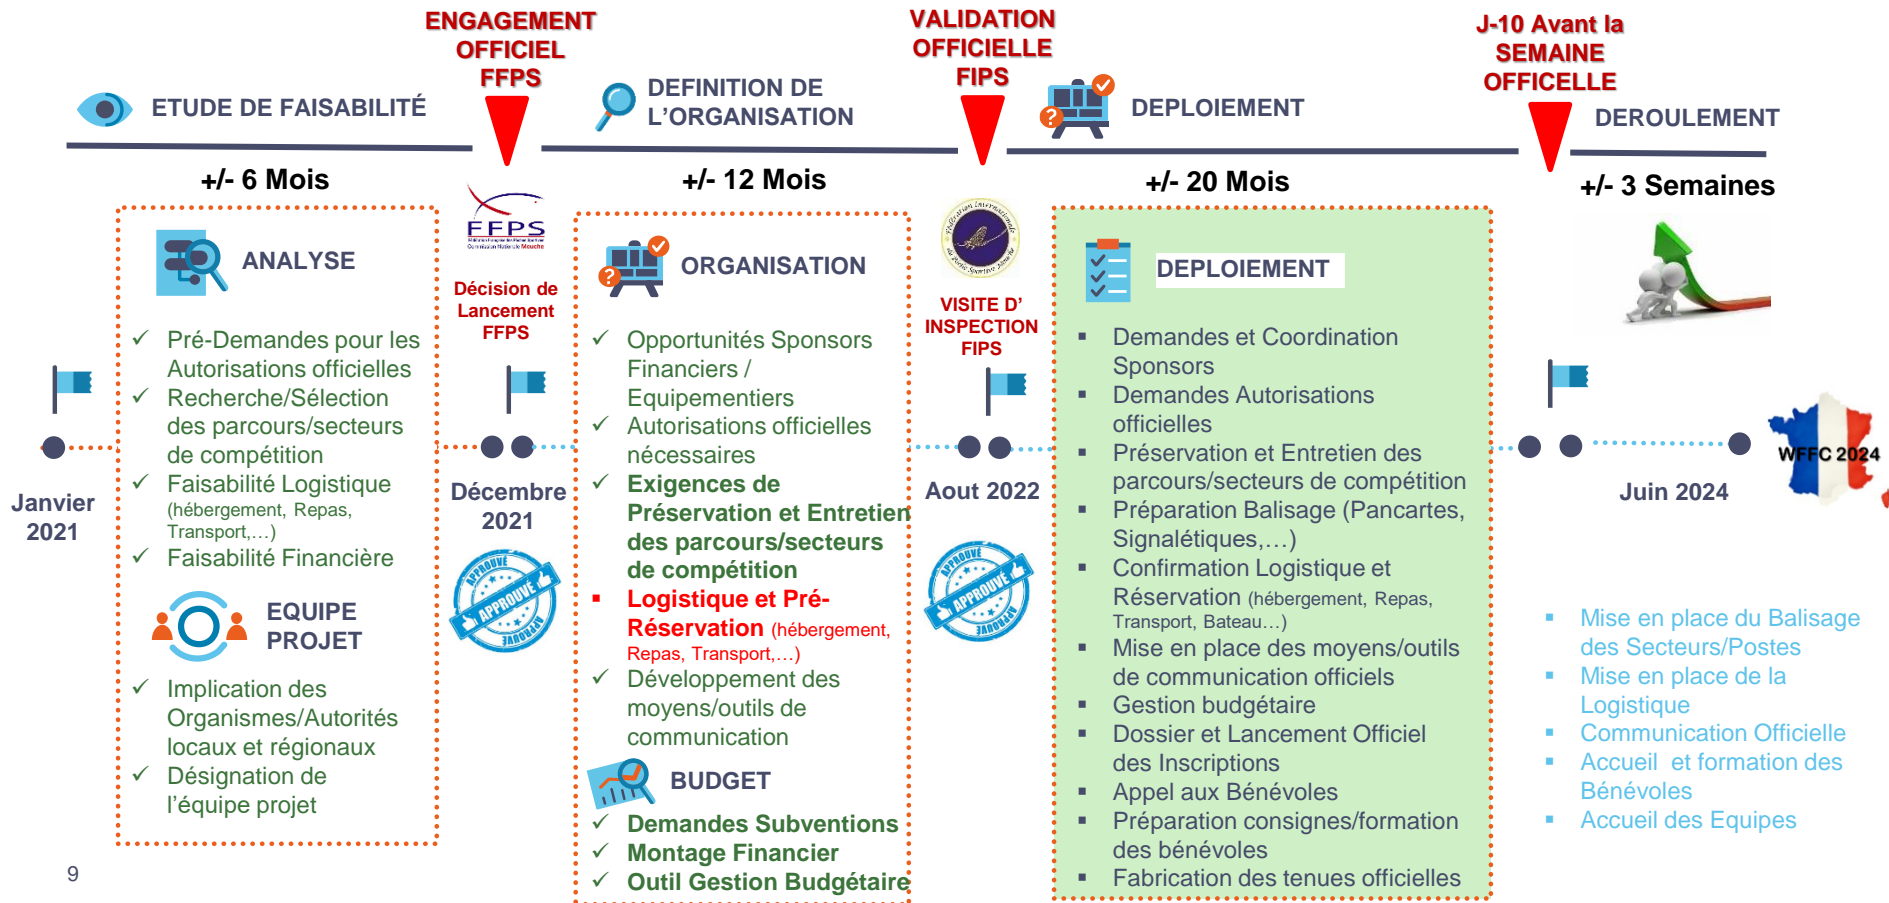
ENGAGEMENT OFFICIEL FFPS

VALIDATION OFFICIELLE FIPS

J-10 Avant la SEMAINE OFFICELLE

ETUDE DE FAISABILITÉ

DEFINITION DE L'ORGANISATION

DEPLOIEMENT

DEROULEMENT

+/- 6 Mois

+/- 12 Mois

+/- 20 Mois

+/- 3 Semaines

ANALYSE

✓ Pré-Demandes pour les Autorisations officielles
✓ Recherche/Sélection des parcours/secteurs de compétition
✓ Faisabilité Logistique (hébergement, Repas, Transport,…)
✓ Faisabilité Financière

EQUIPE PROJET

✓ Implication des Organismes/Autorités locaux et régionaux
✓ Désignation de l'équipe projet

FFPS

Décision de Lancement FFPS

Décembre 2021

APPROUVÉ

ORGANISATION

✓ Opportunités Sponsors Financiers / Equipementiers
✓ Autorisations officielles nécessaires
✓ Exigences de Préservation et Entretien des parcours/secteurs de compétition
▪ Logistique et Pré-Réservation (hébergement, Repas, Transport,…)
✓ Développement des moyens/outils de communication

BUDGET

✓ Demandes Subventions
✓ Montage Financier
✓ Outil Gestion Budgétaire

VISITE D' INSPECTION FIPS

Aout 2022

APPROUVÉ

DEPLOIEMENT

▪ Demandes et Coordination Sponsors
▪ Demandes Autorisations officielles
▪ Préservation et Entretien des parcours/secteurs de compétition
▪ Préparation Balisage (Pancartes, Signalétiques,…)
▪ Confirmation Logistique et Réservation (hébergement, Repas, Transport, Bateau…)
▪ Mise en place des moyens/outils de communication officiels
▪ Gestion budgétaire
▪ Dossier et Lancement Officiel des Inscriptions
▪ Appel aux Bénévoles
▪ Préparation consignes/formation des bénévoles
▪ Fabrication des tenues officielles

Janvier 2021

Juin 2024

WFFC 2024

▪ Mise en place du Balisage des Secteurs/Postes
▪ Mise en place de la Logistique
▪ Communication Officielle
▪ Accueil et formation des Bénévoles
▪ Accueil des Equipes

9